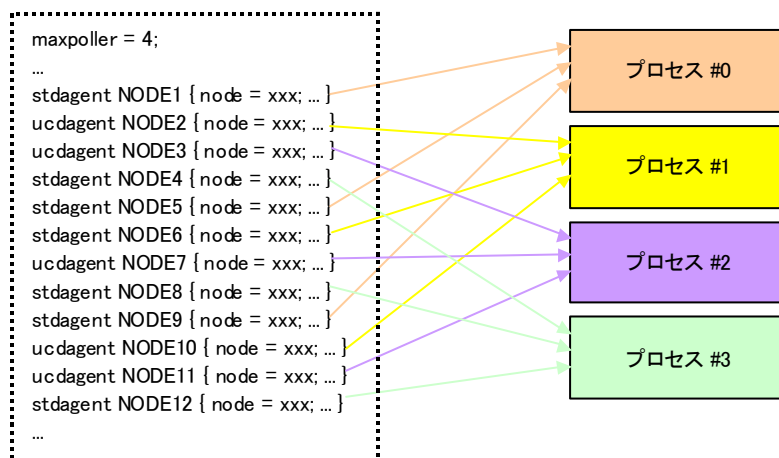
maxpoller = 4;
…
stdagent NODE1 { node = xxx; … }
ucdagent NODE2 { node = xxx; … }
ucdagent NODE3 { node = xxx; … }
stdagent NODE4 { node = xxx; … }
stdagent NODE5 { node = xxx; … }
stdagent NODE6 { node = xxx; … }
ucdagent NODE7 { node = xxx; … }
stdagent NODE8 { node = xxx; … }
stdagent NODE9 { node = xxx; … }
ucdagent NODE10 { node = xxx; … }
ucdagent NODE11 { node = xxx; … }
stdagent NODE12 { node = xxx; … }
…

プロセス #0

プロセス #1

プロセス #2

プロセス #3